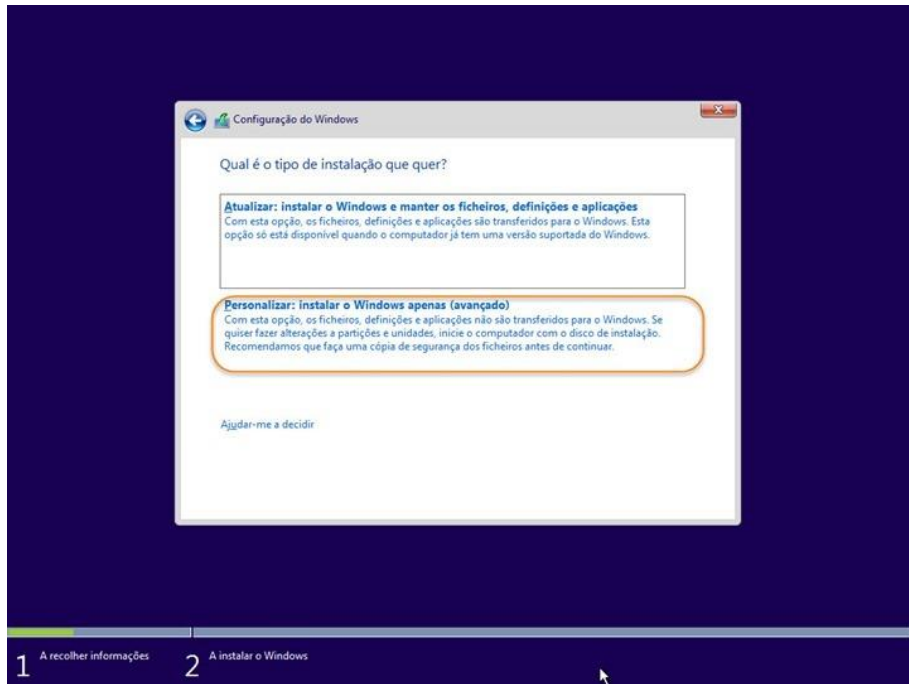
Configuração do Windows

Qual é o tipo de instalação que quer?

Atualizar: instalar o Windows e manter os ficheiros, definições e aplicações
Com esta opção, os ficheiros, definições e aplicações são transferidos para o Windows. Esta opção só está disponível quando o computador já tem uma versão suportada do Windows.

Personalizar: instalar o Windows apenas (avançado)
Com esta opção, os ficheiros, definições e aplicações não são transferidos para o Windows. Se quiser fazer alterações a partições e unidades, inicie o computador com o disco de instalação. Recomendamos que faça uma cópia de segurança dos ficheiros antes de continuar.

Ajudar-me a decidir

1 A recolher informações 2 A instalar o Windows